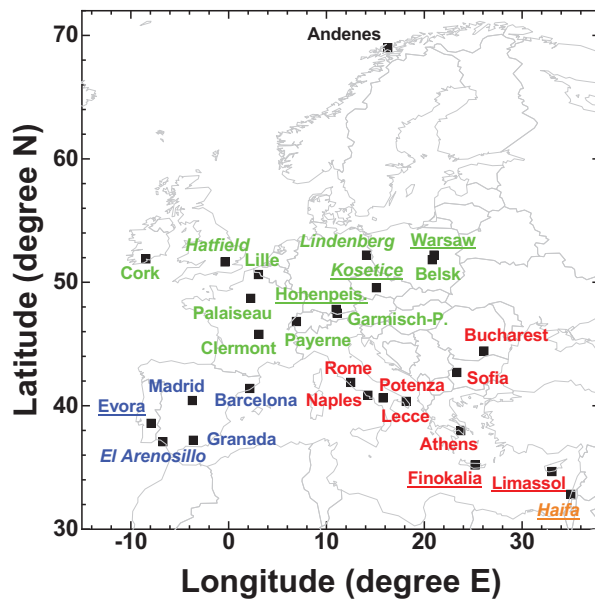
Andenes

Hatfield
Cork
Lille
Lindenberg
Warsaw
Kosetice
Belsk
Palaiseau
Hohenpeis.
Garmisch-P.
Clermont
Payerne
Bucharest
Rome
Sofia
Madrid
Barcelona
Potenza
Naples
Lecce
Evora
Granada
El Arenosillo
Athens
Finokalia
Limassol
Haifa

Latitude (degree N)
70
60
50
40
30

-10
0
10
20
30
Longitude (degree E)